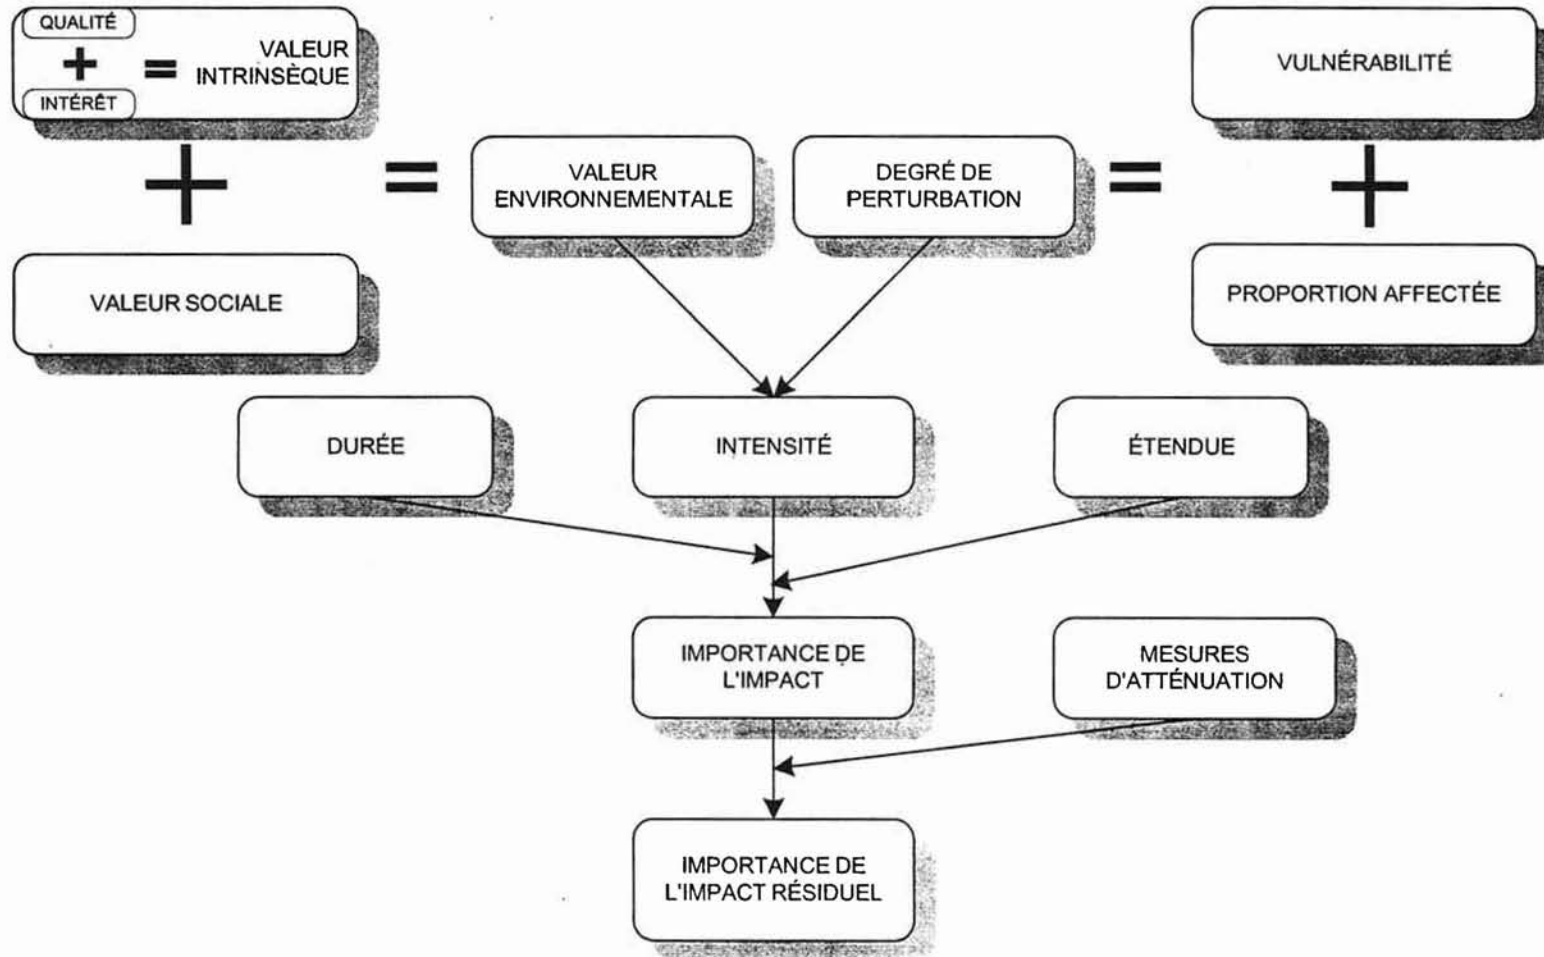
QUALITÉ
+
INTÉRÊT
=
VALEUR INTRINSÈQUE
+
VALEUR SOCIALE
=
VALEUR ENVIRONNEMENTALE

DEGRÉ DE PERTURBATION
=
VULNÉRABILITÉ
+
PROPORTION AFFECTÉE

DURÉE

INTENSITÉ

ÉTENDUE

IMPORTANCE DE L'IMPACT

MESURES D'ATTÉNUATION

IMPORTANCE DE L'IMPACT RÉSIDUEL